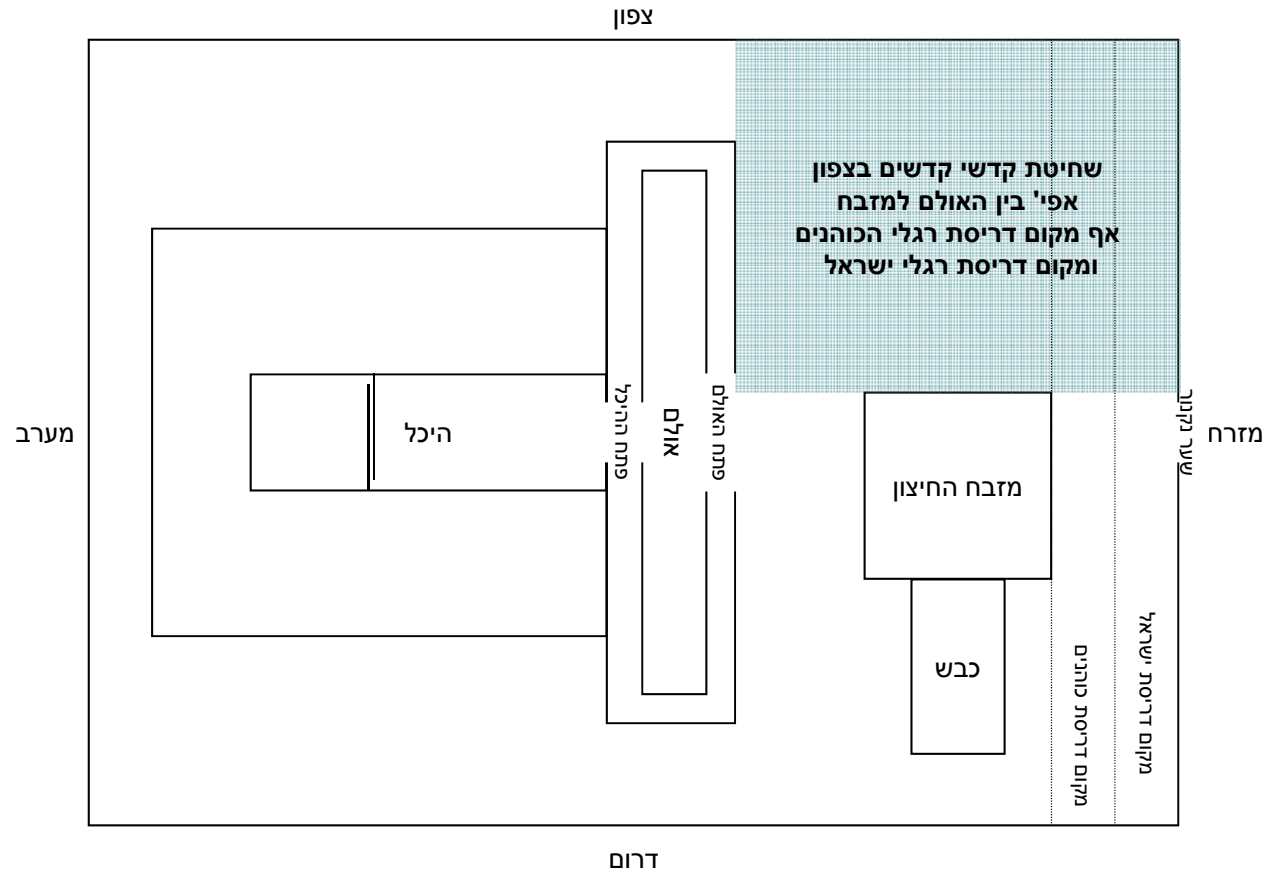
צפון

שחיטת קדשי קדשים בצפון
אפי' בין האולם למזבח
אף מקום דריסת רגלי הכוהנים
ומקום דריסת רגלי ישראל

מערב

היכל

פתח ההיכל

אולם

פתח האולם

מזבח החיצון

כבש

מקום דריסת כוהנים

מקום דריסת ישראל

שער נקנור

מזרח

דרום